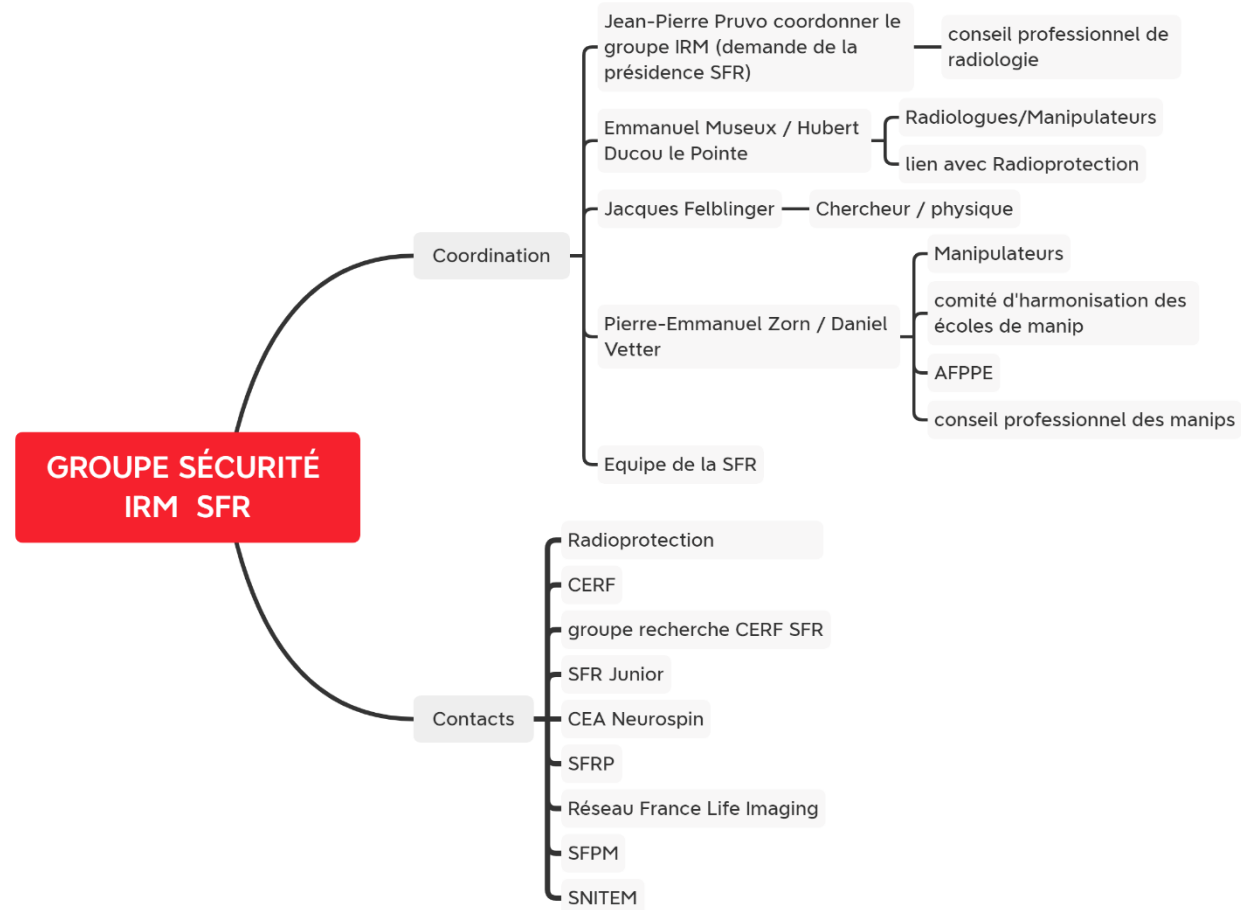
GROUPE SÉCURITÉ IRM SFR

Coordination

Jean-Pierre Pruvo coordonner le groupe IRM (demande de la présidence SFR)

conseil professionnel de radiologie

Emmanuel Museux / Hubert Ducou le Pointe

Radiologues/Manipulateurs

lien avec Radioprotection

Jacques Felblinger

Chercheur / physique

Pierre-Emmanuel Zorn / Daniel Vetter

Manipulateurs

comité d'harmonisation des écoles de manip

AFPPE

conseil professionnel des manips

Equipe de la SFR

Contacts

Radioprotection

CERF

groupe recherche CERF SFR

SFR Junior

CEA Neurospin

SFRP

Réseau France Life Imaging

SFPM

SNITEM